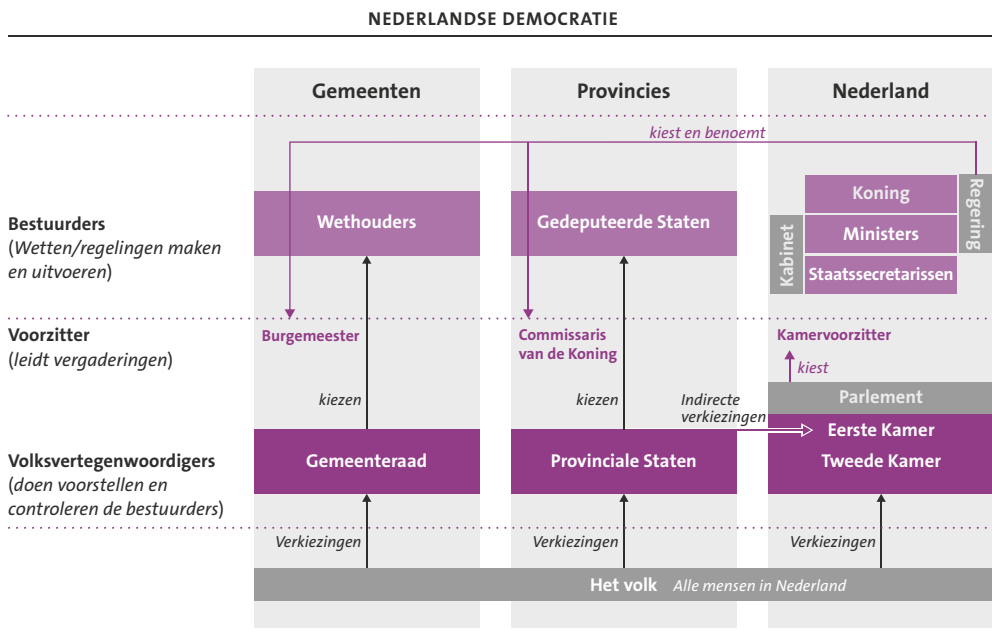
NEDERLANDSE DEMOCRATIE

Gemeenten

Provincies

Nederland

kiest en benoemt

Bestuurders
(Wetten/regelingen maken en uitvoeren)

Wethouders

Gedeputeerde Staten

Koning

Ministers

Staatssecretarissen

Kabinet

Regering

Voorzitter
(leidt vergaderingen)

Burgemeester

Commissaris van de Koning

Kamervoorzitter

kiest

Parlement

kiezen

kiezen

Indirecte verkiezingen

Volksvertegenwoordigers
(doen voorstellen en controleren de bestuurders)

Gemeenteraad

Provinciale Staten

Eerste Kamer

Tweede Kamer

Verkiezingen

Verkiezingen

Verkiezingen

Het volk Alle mensen in Nederland